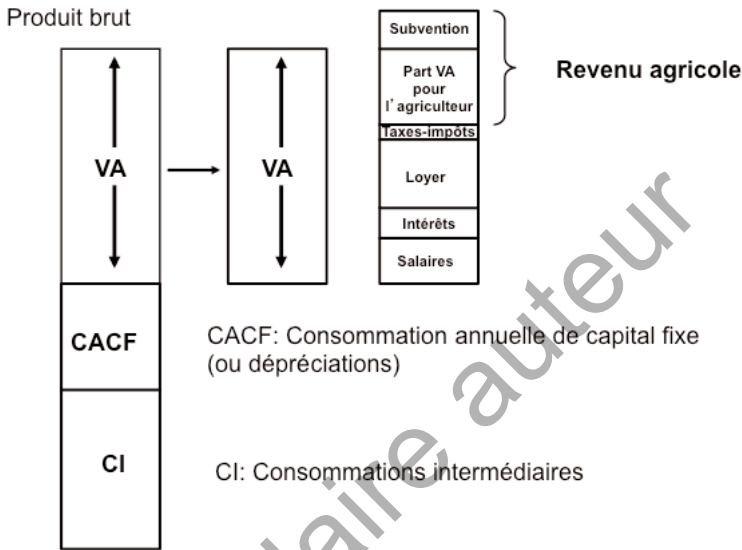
Produit brut

VA

VA

Subvention

Part VA pour l´agriculteur

Revenu agricole

Taxes-impôts

Loyer

Intérêts

Salaires

CACF

CACF: Consommation annuelle de capital fixe (ou dépréciations)

CI

CI: Consommations intermédiaires

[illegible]aire auteur